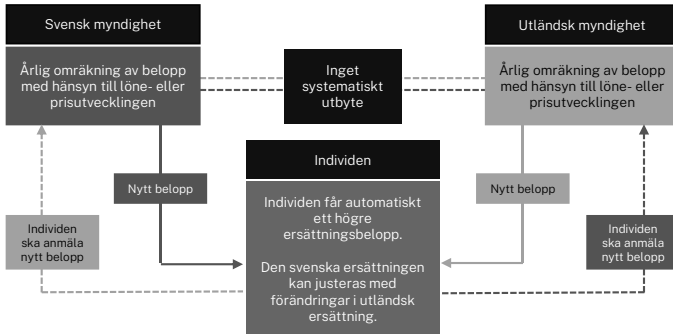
Svensk myndighet

Årlig omräkning av belopp med hänsyn till löne- eller prisutvecklingen

Inget systematiskt utbyte

Utländsk myndighet

Årlig omräkning av belopp med hänsyn till löne- eller prisutvecklingen

Individen

Nytt belopp

Nytt belopp

Individen får automatiskt ett högre ersättningsbelopp.

Den svenska ersättningen kan justeras med förändringar i utländsk ersättning.

Individen ska anmäla nytt belopp

Individen ska anmäla nytt belopp